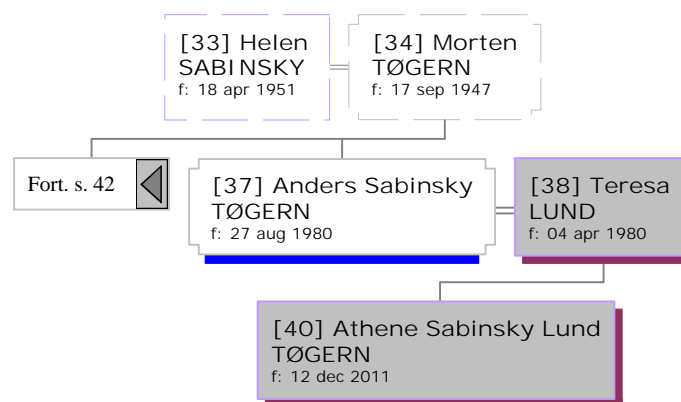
[33] Helen SABINSKY
f: 18 apr 1951

[34] Morten TØGERN
f: 17 sep 1947

Fort. s. 42

[37] Anders Sabinsky TØGERN
f: 27 aug 1980

[38] Teresa LUND
f: 04 apr 1980

[40] Athene Sabinsky Lund TØGERN
f: 12 dec 2011